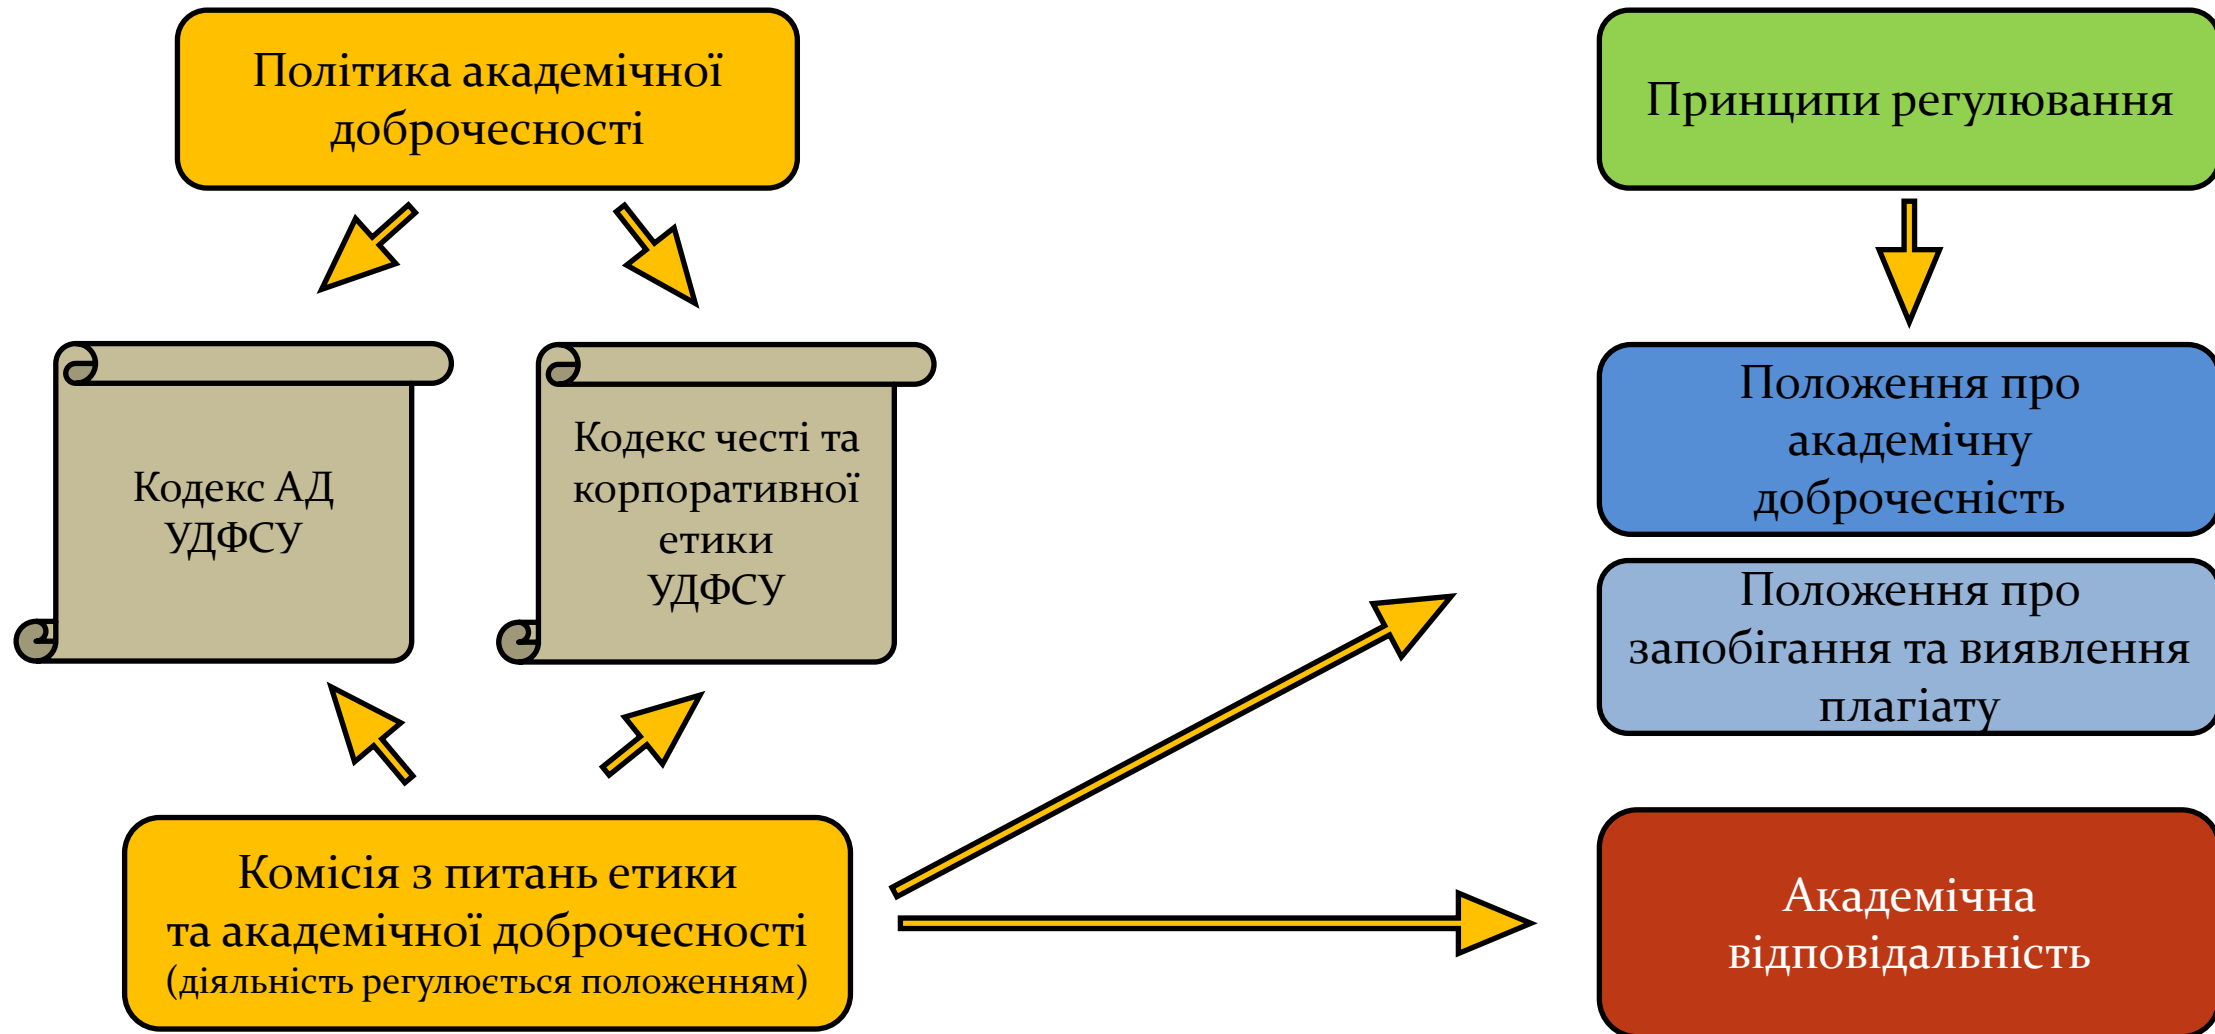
Політика академічної доброчесності

Принципи регулювання

Кодекс АД УДФСУ

Кодекс честі та корпоративної етики УДФСУ

Положення про академічну доброчесність

Положення про запобігання та виявлення плагіату

Комісія з питань етики та академічної доброчесності (діяльність регулюється положенням)

Академічна відповідальність